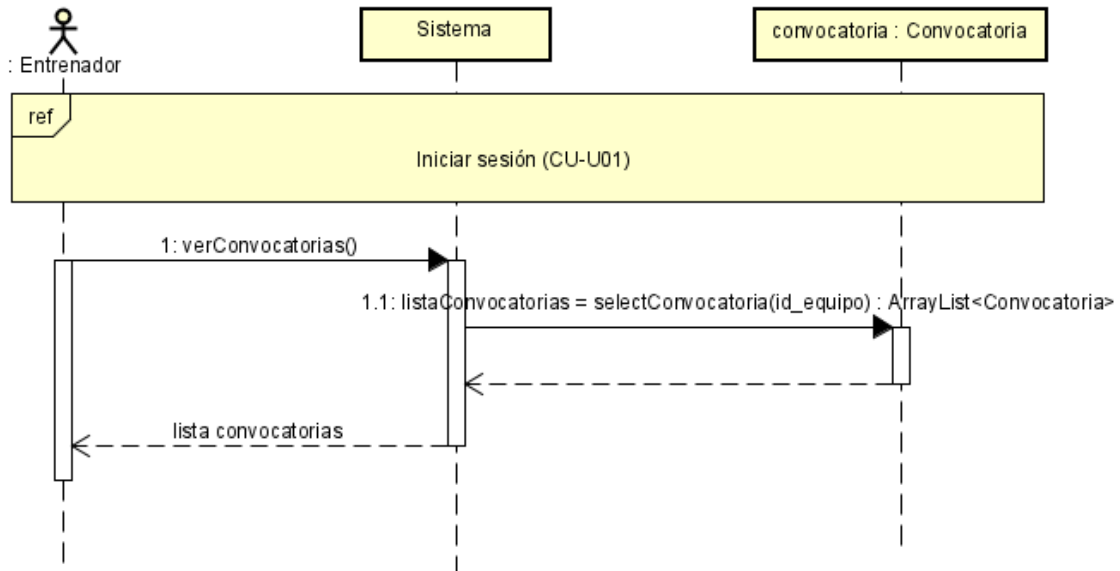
: Entrenador

Sistema

convocatoria : Convocatoria

ref

Iniciar sesión (CU-U01)

1: verConvocatorias()

1.1: listaConvocatorias = selectConvocatoria(id_equipo) : ArrayList<Convocatoria>

lista convocatorias